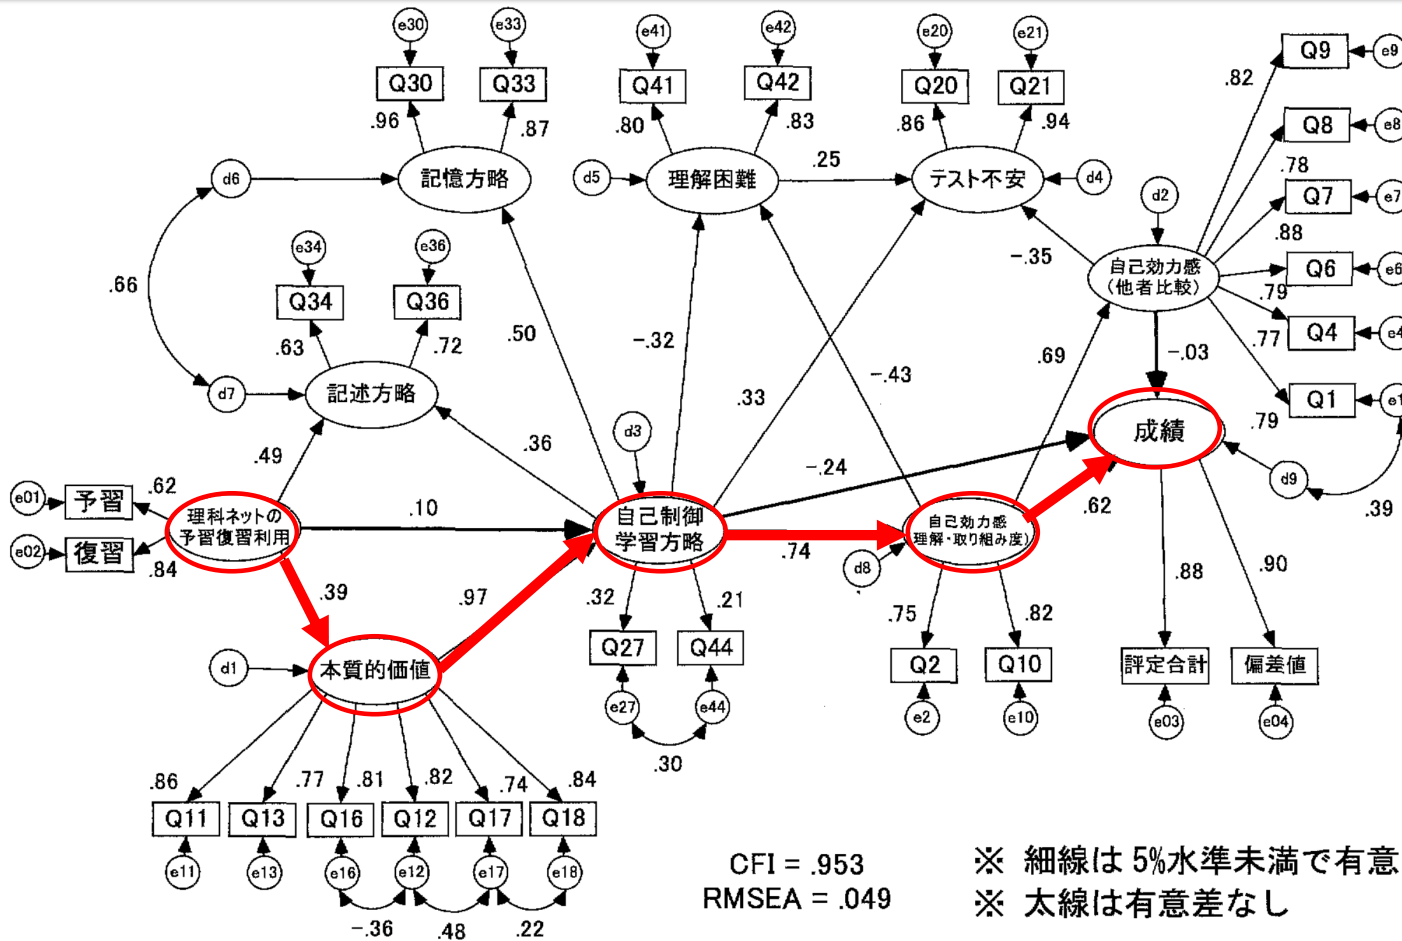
e30 e33
Q30 Q33
.96 .87
記憶方略
d6
.66
e34 e36
Q34 Q36
.63 .72
d7
記述方略
.50
.49
e01 予習 .62
e02 復習 .84
理科ネットの予習復習利用
.10
.39
d1
本質的価値
.97
.86 .77 .81 .82 .74 .84
Q11 Q13 Q16 Q12 Q17 Q18
e11 e13 e16 e12 e17 e18
-.36 .48 .22
e41 e42
Q41 Q42
.80 .83
d5
理解困難
.25
-.32
.36
d3
自己制御学習方略
.32 .21
Q27 Q44
e27 e44
.30
.33
-.43
-.24
.74
e20 e21
Q20 Q21
.86 .94
テスト不安
d4
-.35
d2
自己効力感（他者比較）
.69
-.03
成績
d8
自己効力感 理解・取り組み度）
.62
.75 .82
Q2 Q10
e2 e10
.82
Q9 e9
Q8 e8
.78
Q7 e7
.88
Q6 e6
.79
.77
Q4 e4
Q1 e1
.79
d9
.39
.88 .90
評定合計 偏差値
e03 e04
CFI = .953
RMSEA = .049
※ 細線は5%水準未満で有意
※ 太線は有意差なし